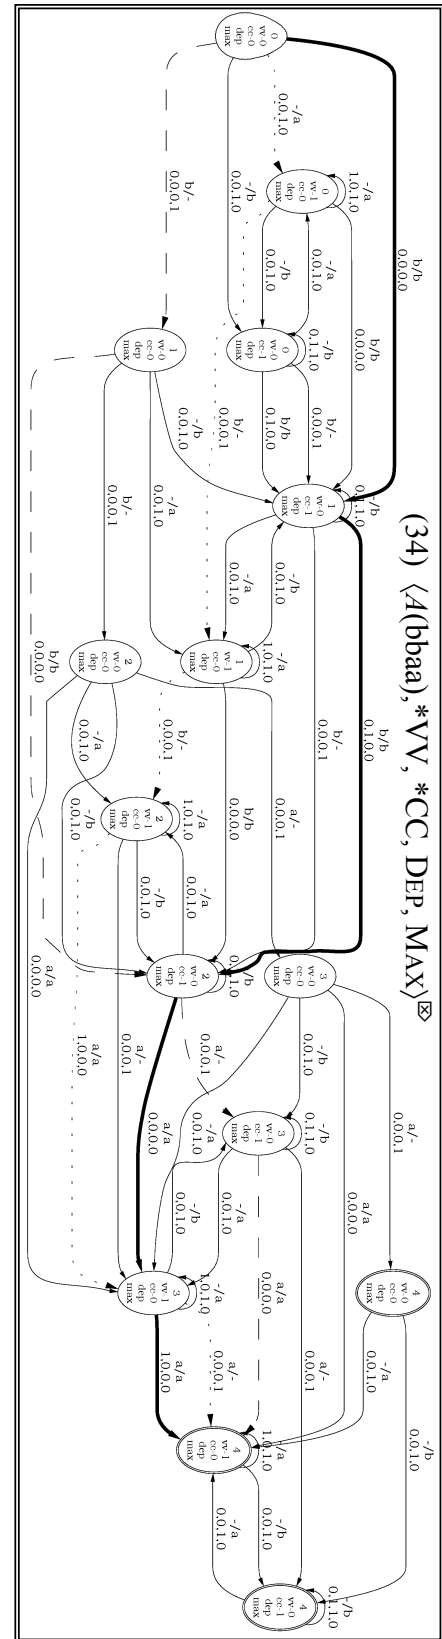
(34) ⟨A(bbaa), *VV, *CC, DEP, MAX⟩⊠

0
vv-0
cc-0
dep
max

b/b
0.0.0.0

-/a
0.0.1.0

b/-
0.0.0.1

-/a
1.0.1.0

0
vv-1
cc-0
dep
max

-/b
0.0.1.0

-/a
0.0.1.0

-/b
0.0.1.0

b/b
0.0.0.0

0
vv-0
cc-1
dep
max

-/b
0.1.1.0

b/-
0.0.0.1

b/b
0.1.0.0

1
vv-0
cc-0
dep
max

-/b
0.0.1.0

b/-
0.0.0.1

-/a
0.0.1.0

b/-
0.0.0.1

1
vv-0
cc-1
dep
max

-/b
0.1.1.0

-/a
0.0.1.0

-/b
0.0.1.0

1
vv-1
cc-0
dep
max

-/a
1.0.1.0

b/-
0.0.0.1

b/b
0.1.0.0

2
vv-0
cc-0
dep
max

b/b
0.0.0.0

-/a
0.0.1.0

b/-
0.0.0.1

-/b
0.0.1.0

a/-
0.0.0.1

2
vv-1
cc-0
dep
max

-/a
1.0.1.0

b/b
0.0.0.0

-/a
0.0.1.0

-/b
0.0.1.0

2
vv-0
cc-1
dep
max

-/b
0.1.1.0

3
vv-0
cc-0
dep
max

a/a
0.0.0.0

a/-
0.0.0.1

a/-
0.0.0.1

-/b
0.0.1.0

a/a
1.0.0.0

3
vv-0
cc-1
dep
max

-/b
0.1.1.0

-/a
0.0.1.0

a/a
0.0.0.0

a/a
0.0.0.0

-/b
0.0.1.0

-/a
0.0.1.0

a/a
0.0.0.0

3
vv-1
cc-0
dep
max

-/a
1.0.1.0

a/a
1.0.0.0

a/-
0.0.0.1

a/-
0.0.0.1

a/-
0.0.0.1

4
vv-0
cc-0
dep
max

-/a
0.0.1.0

-/b
0.0.1.0

4
vv-1
cc-0
dep
max

-/a
1.0.1.0

-/b
0.0.1.0

-/a
0.0.1.0

4
vv-0
cc-1
dep
max

-/b
0.1.1.0